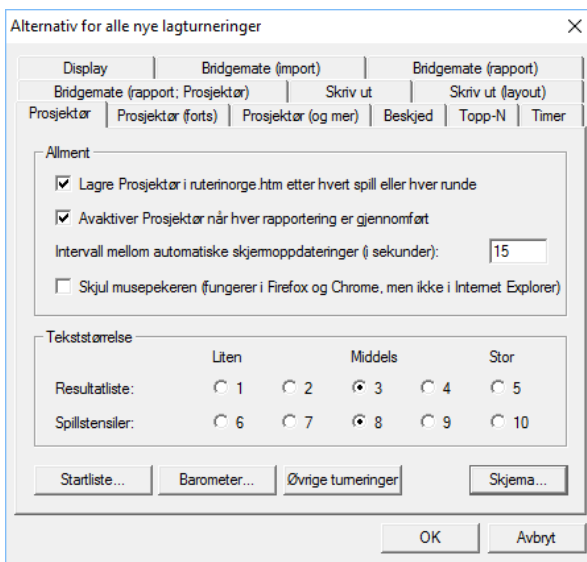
Alternativ for alle nye lagturneringer

Display | Bridgemate (import) | Bridgemate (rapport)
Bridgemate (rapport; Prosjektør) | Skriv ut | Skriv ut (layout)
Prosjektør | Prosjektør (forts) | Prosjektør (og mer) | Beskjed | Topp-N | Timer

Allment

Lagre Prosjektør i ruterinorge.htm etter hvert spill eller hver runde

Avaktiver Prosjektør når hver rapportering er gjennomført

Intervall mellom automatiske skjermoppdateringer (i sekunder): 15

Skjul musepekeren (fungerer i Firefox og Chrome, men ikke i Internet Explorer)

Tekststørrelse

| | Liten | | Middels | | Stor |
|---|---|---|---|---|---|
| Resultatliste: | 1 | 2 | 3 | 4 | 5 |
| Spillstensiler: | 6 | 7 | 8 | 9 | 10 |

Startliste... | Barometer... | Øvrige turneringer | Skjema...

OK | Avbryt